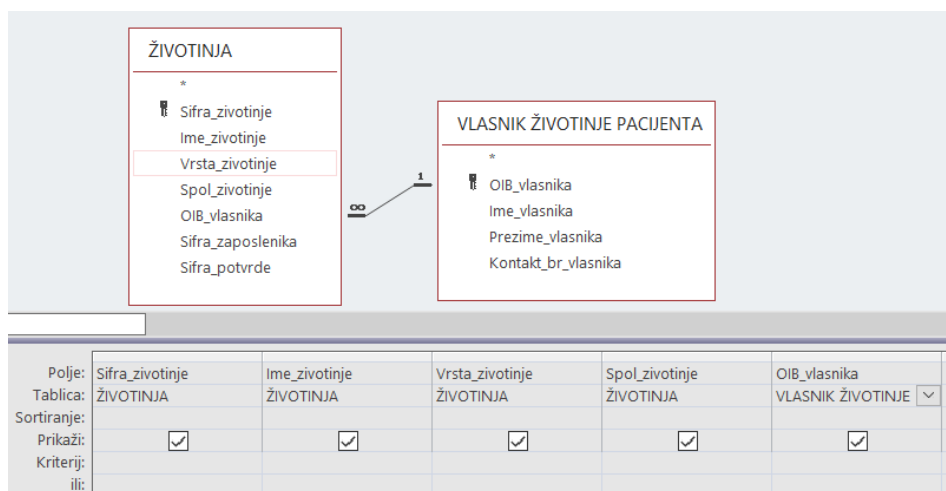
ŽIVOTINJA
*
Sifra_zivotinje
Ime_zivotinje
Vrsta_zivotinje
Spol_zivotinje
OIB_vlasnika
Sifra_zaposlenika
Sifra_potvrde

VLASNIK ŽIVOTINJE PACIJENTA
*
OIB_vlasnika
Ime_vlasnika
Prezime_vlasnika
Kontakt_br_vlasnika

1
∞

| Polje: | Sifra_zivotinje | Ime_zivotinje | Vrsta_zivotinje | Spol_zivotinje | OIB_vlasnika |
|---|---|---|---|---|---|
| Tablica: | ŽIVOTINJA | ŽIVOTINJA | ŽIVOTINJA | ŽIVOTINJA | VLASNIK ŽIVOTINJE |
| Sortiranje: | | | | | |
| Prikaži: | ☑ | ☑ | ☑ | ☑ | ☑ |
| Kriterij: | | | | | |
| ili: | | | | | |